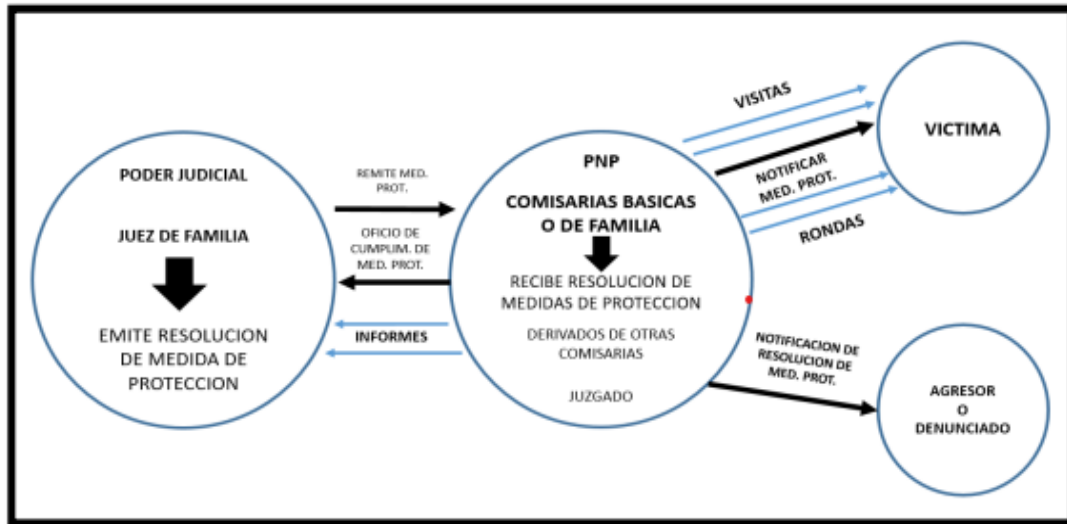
PODER JUDICIAL

JUEZ DE FAMILIA

EMITE RESOLUCION DE MEDIDA DE PROTECCION

REMITE MED. PROT.

OFICIO DE CUMPLIM. DE MED. PROT.

INFORMES

PNP

COMISARIAS BASICAS O DE FAMILIA

RECIBE RESOLUCION DE MEDIDAS DE PROTECCION

DERIVADOS DE OTRAS COMISARIAS

JUZGADO

VISITAS

NOTIFICAR MED. PROT.

RONDAS

VICTIMA

NOTIFICACION DE RESOLUCION DE MED. PROT.

AGRESOR O DENUNCIADO